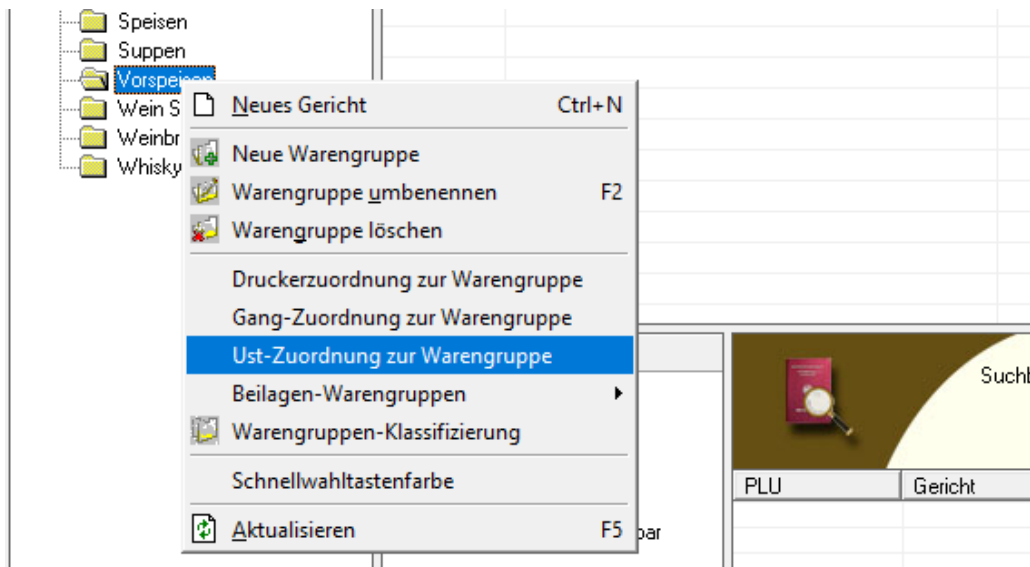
Speisen
Suppen
Vorspeisen
Wein S
Weinbr
Whisky

Neues Gericht Ctrl+N
Neue Warengruppe
Warengruppe umbenennen F2
Warengruppe löschen
Druckerzuordnung zur Warengruppe
Gang-Zuordnung zur Warengruppe
Ust-Zuordnung zur Warengruppe
Beilagen-Warengruppen
Warengruppen-Klassifizierung
Schnellwahltastenfarbe
Aktualisieren F5

Such

| PLU | Gericht |
|---|---|

bar